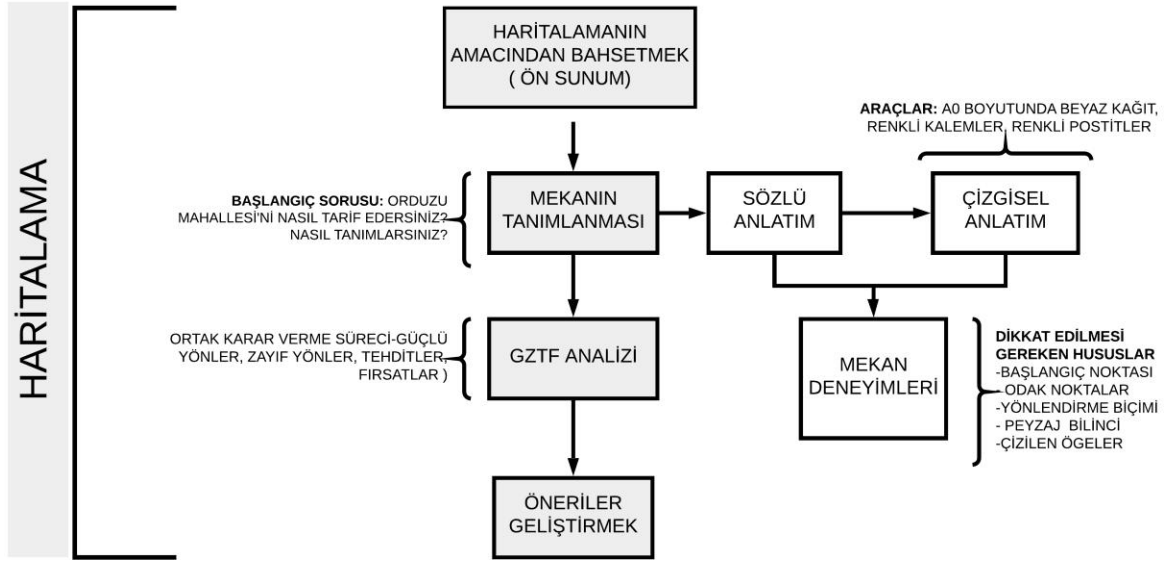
HARİTALAMA

HARİTALAMANIN AMACINDAN BAHSETMEK ( ÖN SUNUM)

ARAÇLAR: A0 BOYUTUNDA BEYAZ KAĞIT, RENKLİ KALEMLER, RENKLİ POSTİTLER

BAŞLANGIÇ SORUSU: ORDUZU MAHALLESİ'Nİ NASIL TARİF EDERSİNİZ? NASIL TANIMLARSINIZ?

MEKANIN TANIMLANMASI

SÖZLÜ ANLATIM

ÇİZGİSEL ANLATIM

ORTAK KARAR VERME SÜRECİ-GÜÇLÜ YÖNLER, ZAYIF YÖNLER, TEHDİTLER, FIRSATLAR )

GZTF ANALİZİ

MEKAN DENEYİMLERİ

DİKKAT EDİLMESİ GEREKEN HUSUSLAR
-BAŞLANGIÇ NOKTASI
-ODAK NOKTALAR
-YÖNLENDİRME BİÇİMİ
- PEYZAJ BİLİNCİ
-ÇİZİLEN ÖGELER

ÖNERİLER GELİŞTİRMEK